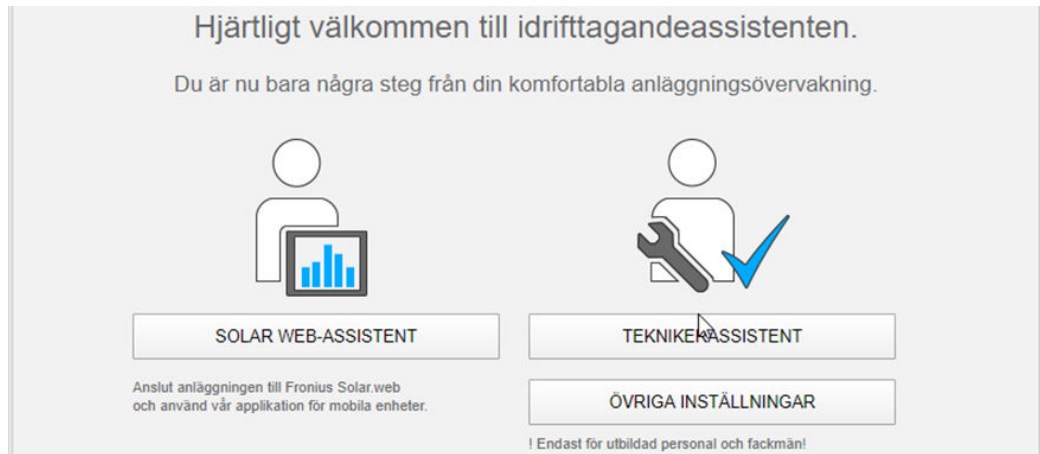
Hjärtligt välkommen till idrifttagandeassistenten.

Du är nu bara några steg från din komfortabla anläggningsövervakning.

SOLAR WEB-ASSISTENT

Anslut anläggningen till Fronius Solar.web och använd vår applikation för mobila enheter.

TEKNIKERASSISTENT

ÖVRIGA INSTÄLLNINGAR

! Endast för utbildad personal och fackmän!